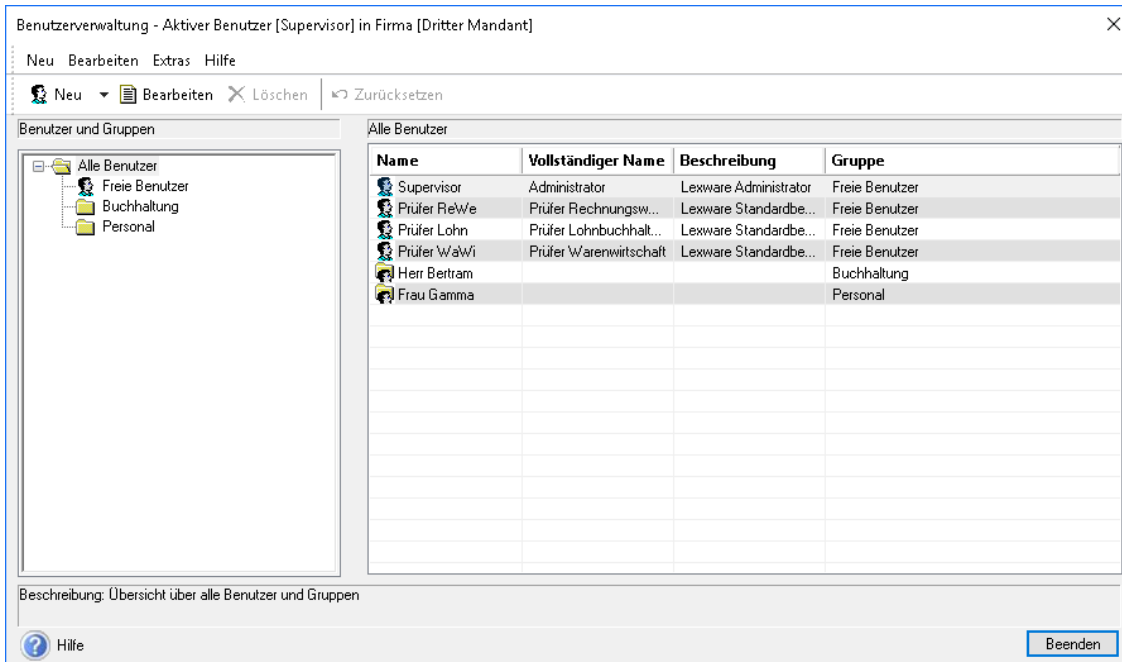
Benutzerverwaltung - Aktiver Benutzer [Supervisor] in Firma [Dritter Mandant]

Neu Bearbeiten Extras Hilfe

Neu Bearbeiten Löschen Zurücksetzen

Benutzer und Gruppen

Alle Benutzer
Freie Benutzer
Buchhaltung
Personal

Alle Benutzer

| Name | Vollständiger Name | Beschreibung | Gruppe |
|---|---|---|---|
| Supervisor | Administrator | Lexware Administrator | Freie Benutzer |
| Prüfer ReWe | Prüfer Rechnungsw... | Lexware Standardbe... | Freie Benutzer |
| Prüfer Lohn | Prüfer Lohnbuchhalt... | Lexware Standardbe... | Freie Benutzer |
| Prüfer WaWi | Prüfer Warenwirtschaft | Lexware Standardbe... | Freie Benutzer |
| Herr Bertram | | | Buchhaltung |
| Frau Gamma | | | Personal |

Beschreibung: Übersicht über alle Benutzer und Gruppen

Hilfe

Beenden